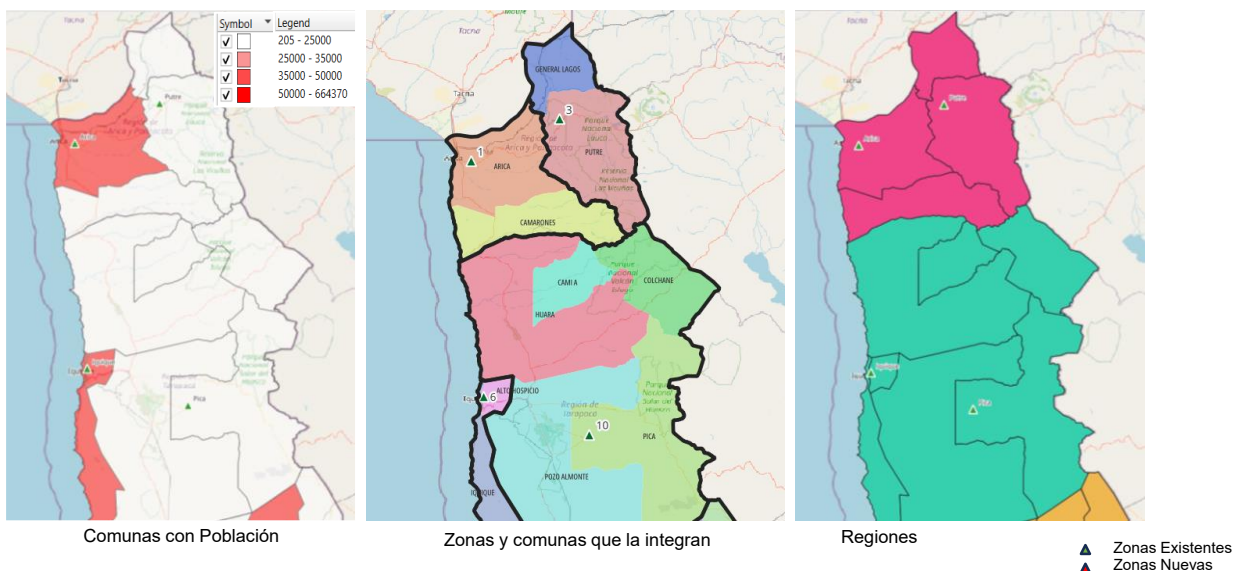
Tacna

| Symbol | Legend |
|---|---|
| ☑ | 205 - 25000 |
| ☑ | 25000 - 35000 |
| ☑ | 35000 - 50000 |
| ☑ | 50000 - 664370 |

Putre
Parque Nacional Lauca
Región de Arica y Parinacota
Arica
Reserva Nacional Las Vicuñas
Iquique
Región de Tarapacá
Pica

Comunas con Población

Tacna
GENERAL LAGOS
3
Parque Nacional Lauca
PUTRE
Región de Arica y Parinacota
1
Arica
ARICA
Reserva Nacional Las Vicuñas
CAMARONES
CAMIÑA
COLCHANE
Parque Nacional Volcán Isluga
HUARA
ALTO HOSPICIO
6
Iquique
Región de Tarapacá
10
Parque Nacional Salar del Huasco
PICA
POZO ALMONTE
IQUIQUE

Zonas y comunas que la integran

Tacna
Putre
Arica
Iquique
Pica

Regiones

Zonas Existentes
Zonas Nuevas